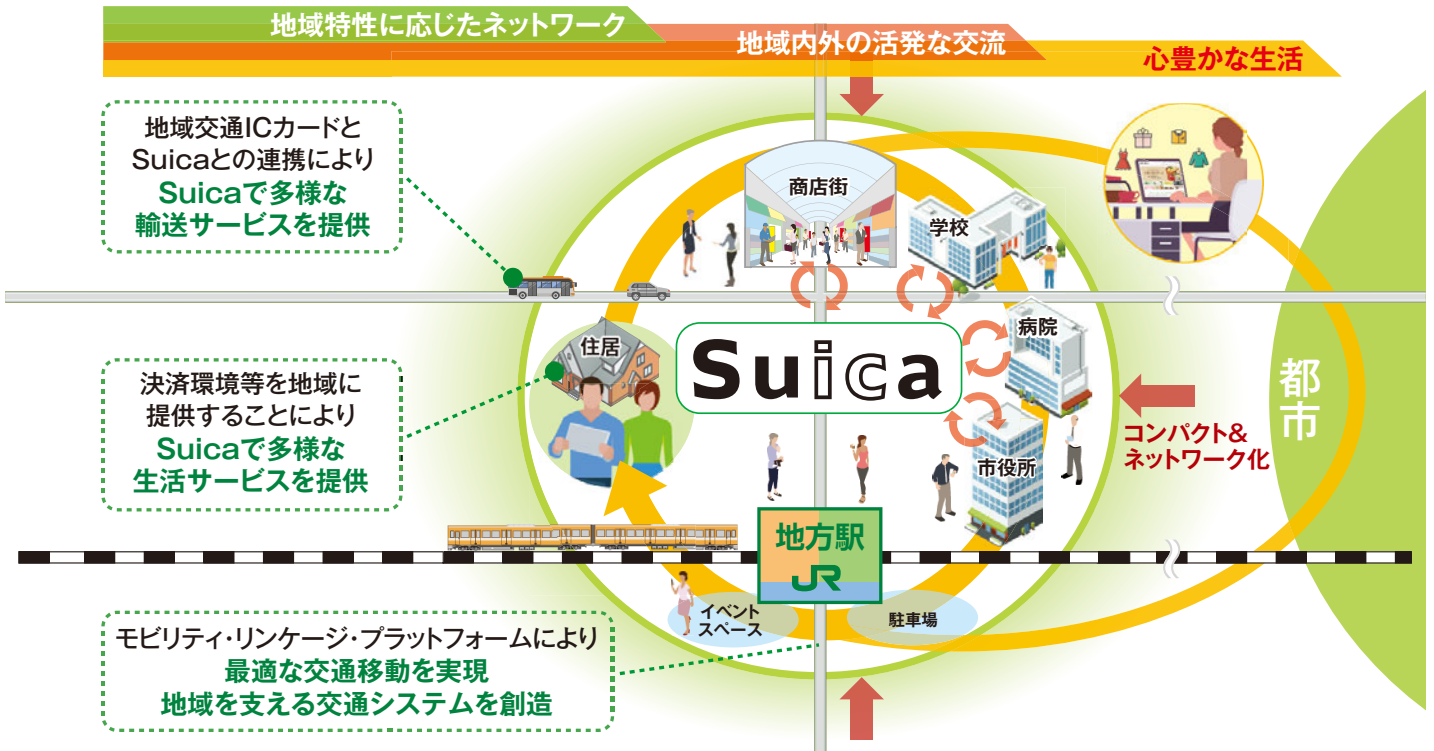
地域特性に応じたネットワーク

地域内外の活発な交流

心豊かな生活

地域交通ICカードとSuicaとの連携により
Suicaで多様な輸送サービスを提供

商店街

学校

病院

住居

Suica

決済環境等を地域に提供することにより
Suicaで多様な生活サービスを提供

市役所

都市

コンパクト&ネットワーク化

地方駅

JR

イベントスペース

駐車場

モビリティ・リンケージ・プラットフォームにより
最適な交通移動を実現
地域を支える交通システムを創造